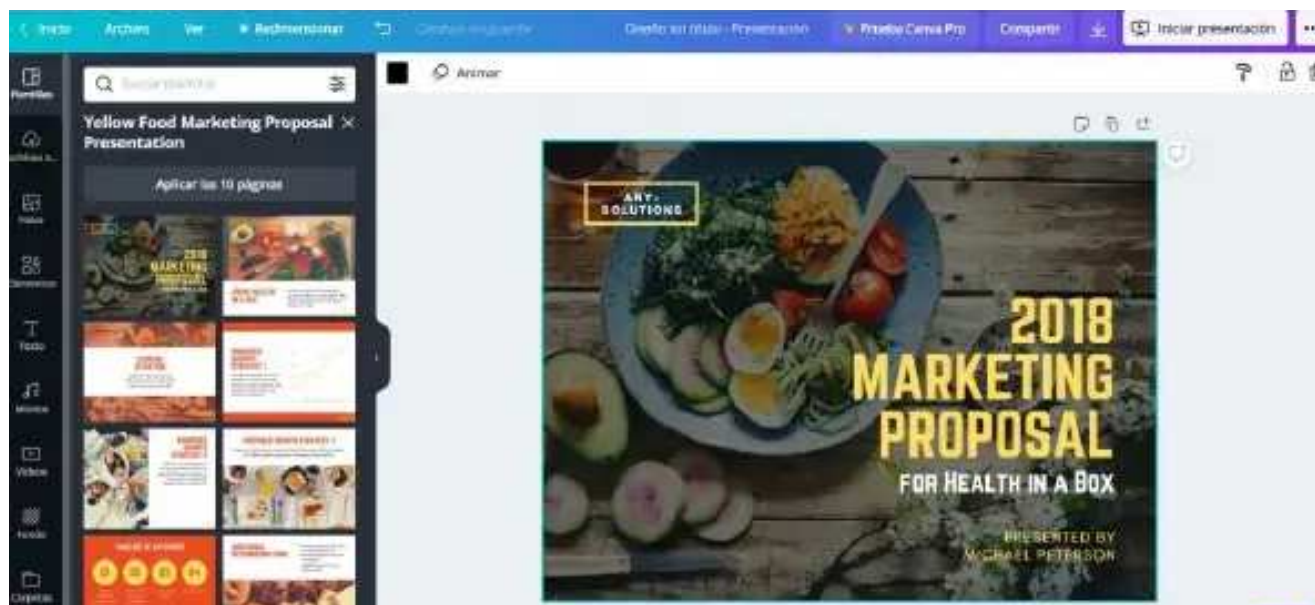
< Inicio   Archivo   Ver   Redimensionar   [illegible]   Diseño sin título - Presentación   Prueba Canva Pro   Compartir   Iniciar presentación

Plantillas
Proyectos
Fotos
Elementos
Texto
Música
Vídeos
Fondo
Carpetas

Buscar plantillas

Yellow Food Marketing Proposal Presentation

Aplicar las 10 páginas

Animar

ANY. SOLUTIONS

2018 MARKETING PROPOSAL

FOR HEALTH IN A BOX

PRESENTED BY MICHAEL PETERSON